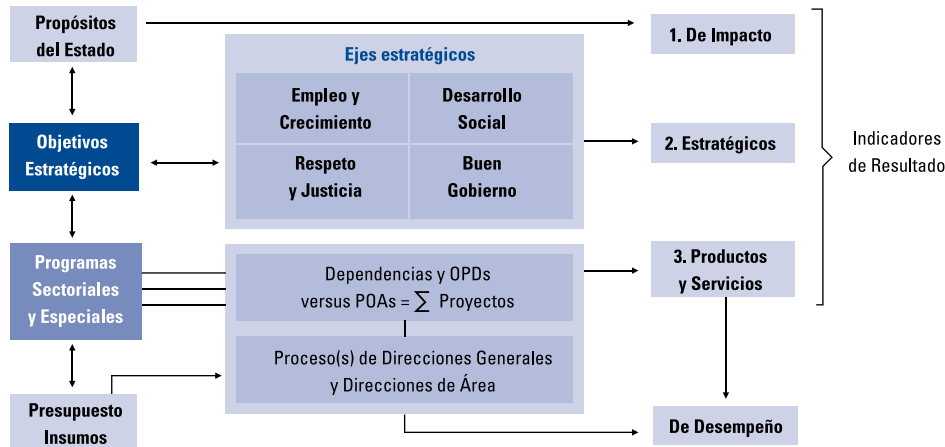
Propósitos del Estado

Objetivos Estratégicos

Programas Sectoriales y Especiales

Presupuesto Insumos

Ejes estratégicos

Empleo y Crecimiento

Desarrollo Social

Respeto y Justicia

Buen Gobierno

Dependencias y OPDs versus POAs = $\sum$ Proyectos

Proceso(s) de Direcciones Generales y Direcciones de Área

1. De Impacto

2. Estratégicos

3. Productos y Servicios

Indicadores de Resultado

De Desempeño